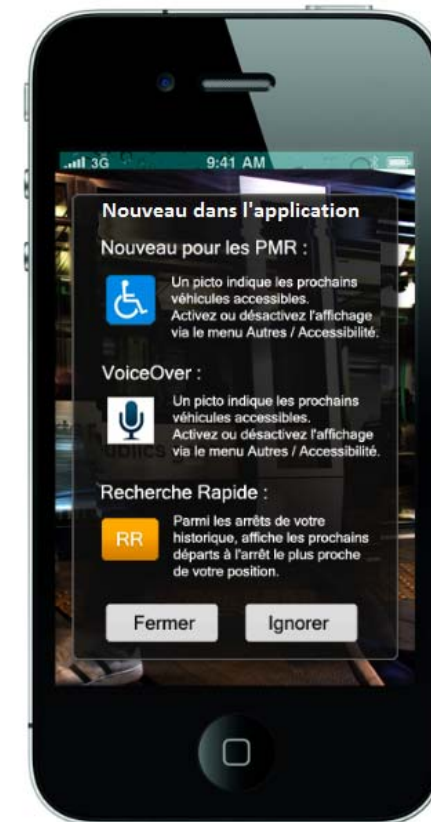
3G 9:41 AM

Nouveau dans l'application

Nouveau pour les PMR :

Un picto indique les prochains véhicules accessibles. Activez ou désactivez l'affichage via le menu Autres / Accessibilité.

VoiceOver :

Un picto indique les prochains véhicules accessibles. Activez ou désactivez l'affichage via le menu Autres / Accessibilité.

Recherche Rapide :

RR

Parmi les arrêts de votre historique, affiche les prochains départs à l'arrêt le plus proche de votre position.

Fermer

Ignorer